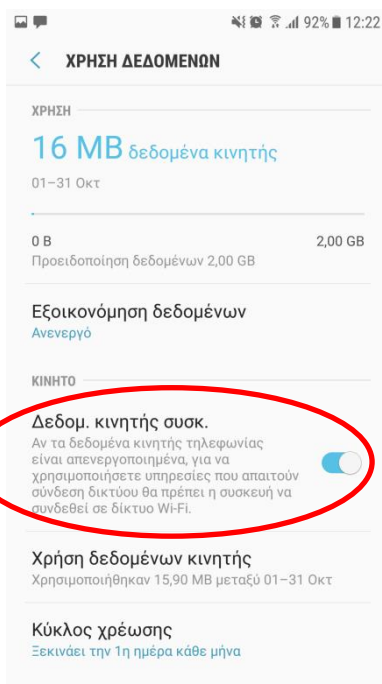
92% 12:22

ΧΡΗΣΗ ΔΕΔΟΜΕΝΩΝ

ΧΡΗΣΗ

16 MB δεδομένα κινητής

01–31 Οκτ

0 B

2,00 GB

Προειδοποίηση δεδομένων 2,00 GB

Εξοικονόμηση δεδομένων
Ανενεργό

ΚΙΝΗΤΟ

Δεδομ. κινητής συσκ.
Αν τα δεδομένα κινητής τηλεφωνίας είναι απενεργοποιημένα, για να χρησιμοποιήσετε υπηρεσίες που απαιτούν σύνδεση δικτύου θα πρέπει η συσκευή να συνδεθεί σε δίκτυο Wi-Fi.

Χρήση δεδομένων κινητής
Χρησιμοποιήθηκαν 15,90 MB μεταξύ 01–31 Οκτ

Κύκλος χρέωσης
Ξεκινάει την 1η ημέρα κάθε μήνα